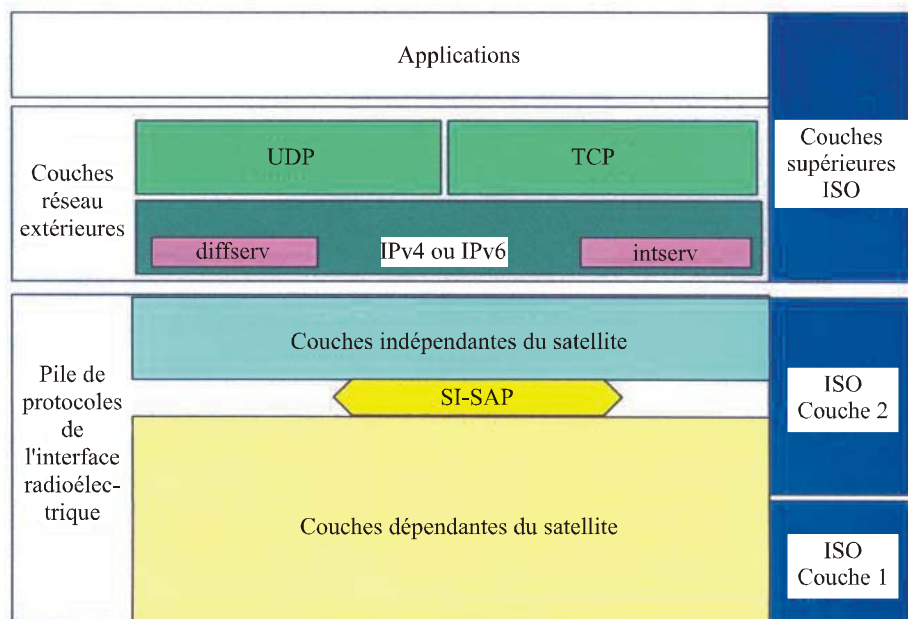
Applications

Couches réseau extérieures

UDP

TCP

diffserv

IPv4 ou IPv6

intserv

Couches supérieures ISO

Pile de protocoles de l'interface radioélectrique

Couches indépendantes du satellite

SI-SAP

Couches dépendantes du satellite

ISO Couche 2

ISO Couche 1